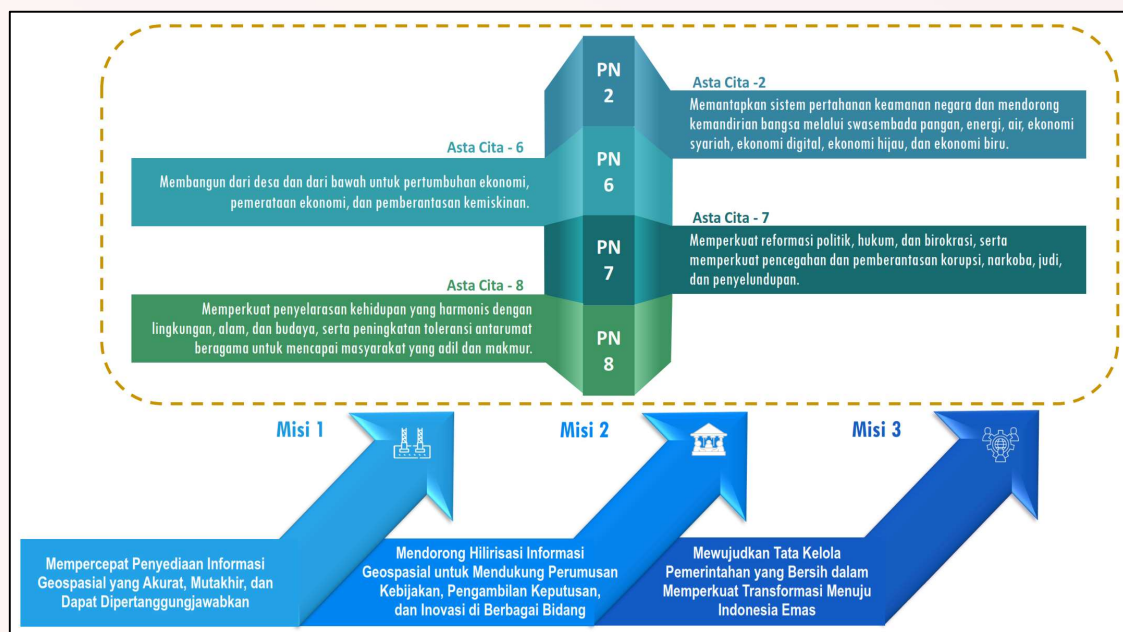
PN
2

Asta Cita -2

Memantapkan sistem pertahanan keamanan negara dan mendorong kemandirian bangsa melalui swasembada pangan, energi, air, ekonomi syariah, ekonomi digital, ekonomi hijau, dan ekonomi biru.

Asta Cita - 6

Membangun dari desa dan dari bawah untuk pertumbuhan ekonomi, pemerataan ekonomi, dan pemberantasan kemiskinan.

PN
6

Asta Cita - 7

PN
7

Memperkuat reformasi politik, hukum, dan birokrasi, serta memperkuat pencegahan dan pemberantasan korupsi, narkoba, judi, dan penyelundupan.

Asta Cita - 8

Memperkuat penyelarasan kehidupan yang harmonis dengan lingkungan, alam, dan budaya, serta peningkatan toleransi antarumat beragama untuk mencapai masyarakat yang adil dan makmur.

PN
8

Misi 1

Misi 2

Misi 3

Mempercepat Penyediaan Informasi Geospasial yang Akurat, Mutakhir, dan Dapat Dipertanggungjawabkan

Mendorong Hilirisasi Informasi Geospasial untuk Mendukung Perumusan Kebijakan, Pengambilan Keputusan, dan Inovasi di Berbagai Bidang

Mewujudkan Tata Kelola Pemerintahan yang Bersih dalam Memperkuat Transformasi Menuju Indonesia Emas